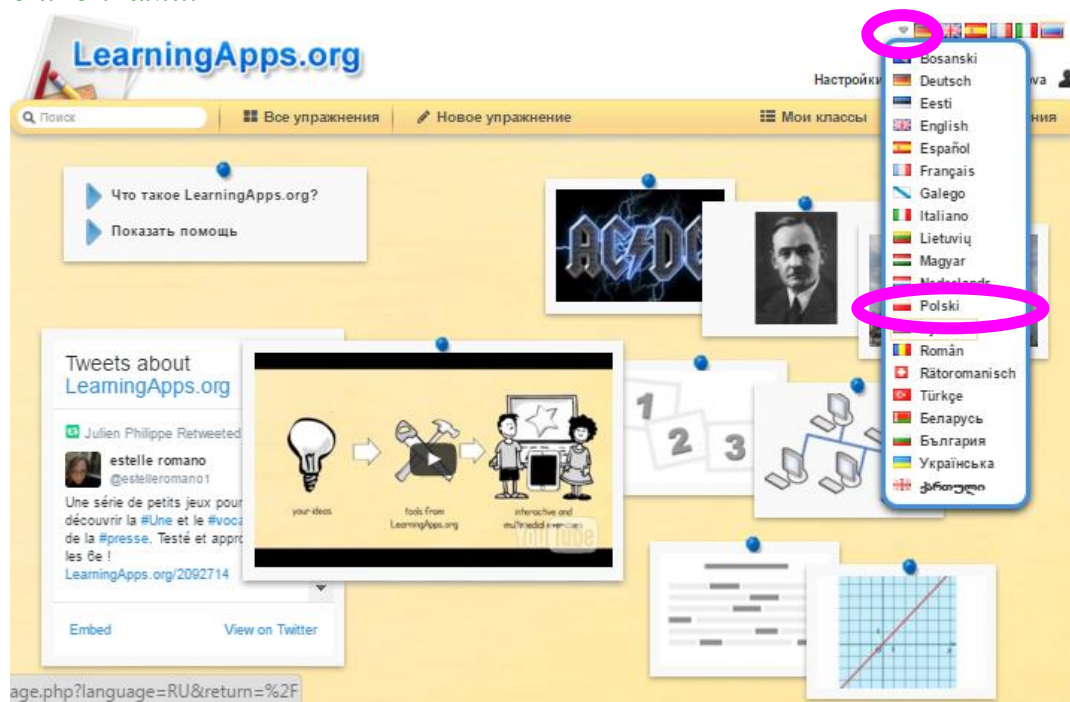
LearningApps.org

Настройки

va

Поиск

Все упражнения

Новое упражнение

Мои классы

ния

Bosanski
Deutsch
Eesti
English
Español
Français
Galego
Italiano
Lietuvių
Magyar
Nederlands
Polski
Român
Rätoromanisch
Türkçe
Беларусь
България
Українська
ქართული

Что такое LearningApps.org?

Показать помощь

Tweets about LearningApps.org

Julien Philippe Retweeted

estelle romano
@estelleromano1

Une série de petits jeux pour découvrir la #Une et le #voca de la #presse. Testé et appro les 6e !
LearningApps.org/2092714

Embed

View on Twitter

your ideas

tools from LearningApps.org

interactive and multimedia exercises

YouTube

1 2 3

age.php?language=RU&return=%2F